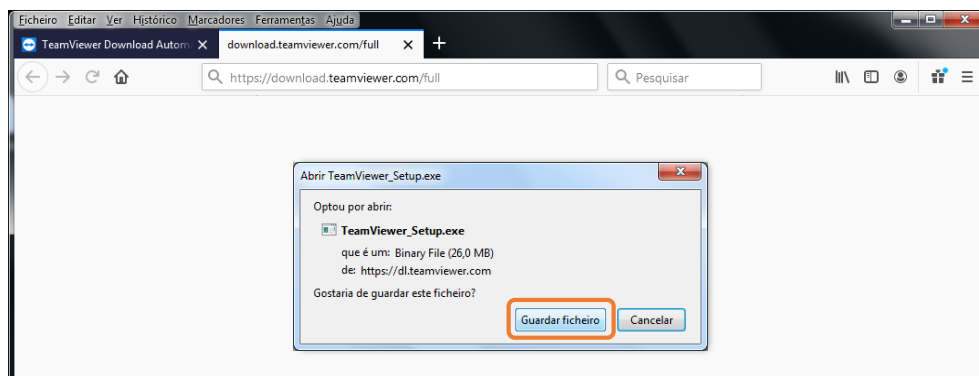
Ficheiro Editar Ver Histórico Marcadores Ferramentas Ajuda

TeamViewer Download Autom
download.teamviewer.com/full

https://download.teamviewer.com/full
Pesquisar

Abrir TeamViewer_Setup.exe

Optou por abrir:

TeamViewer_Setup.exe

que é um: Binary File (26,0 MB)

de: https://dl.teamviewer.com

Gostaria de guardar este ficheiro?

Guardar ficheiro
Cancelar